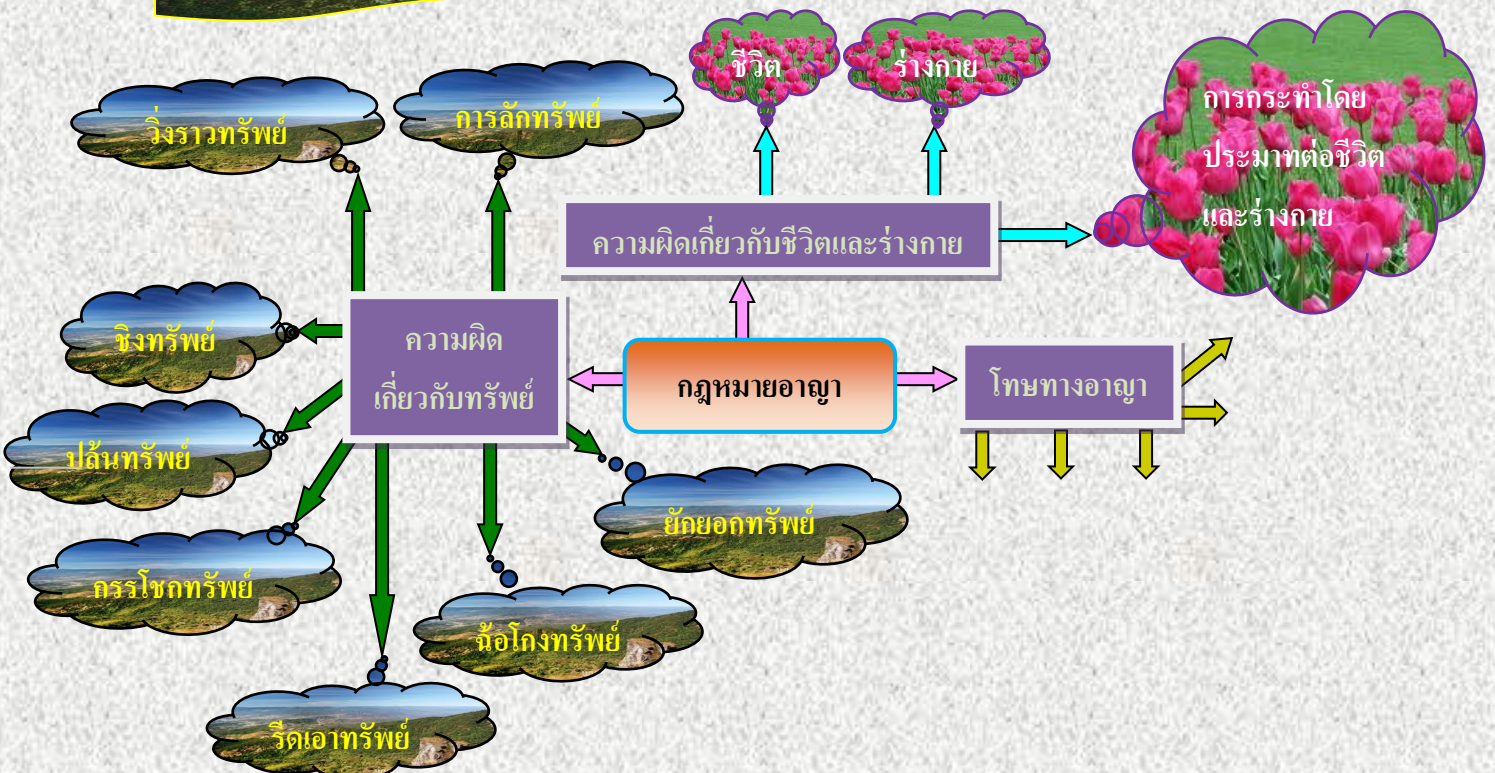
ชีวิต

ร่างกาย

การกระทำโดยประมาทต่อชีวิตและร่างกาย

วิ่งราวทรัพย์

การลักทรัพย์

ความผิดเกี่ยวกับชีวิตและร่างกาย

ชิงทรัพย์

ความผิดเกี่ยวกับทรัพย์

กฎหมายอาญา

โทษทางอาญา

ปล้นทรัพย์

ยักยอกทรัพย์

กรรโชกทรัพย์

ฉ้อโกงทรัพย์

รีดเอาทรัพย์